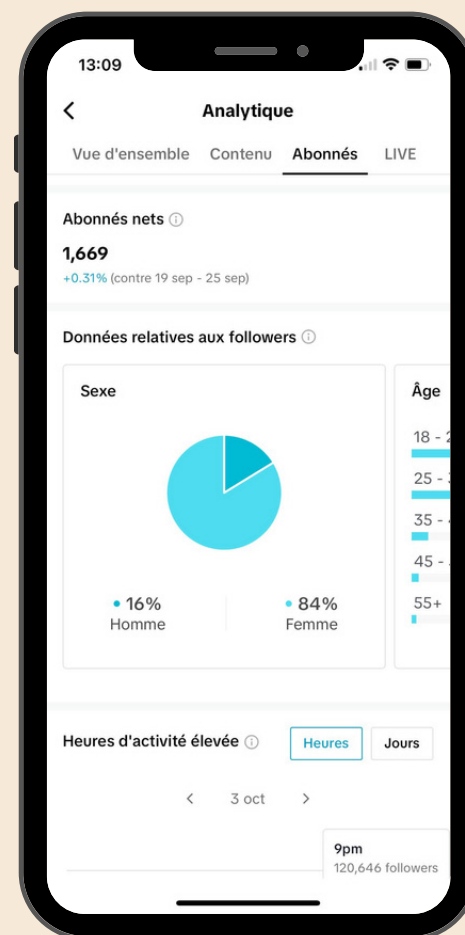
13:09

Analytique

Vue d'ensemble Contenu Abonnés LIVE

Abonnés nets ⓘ

1,669

+0.31% (contre 19 sep - 25 sep)

Données relatives aux followers ⓘ

Sexe

• 16%
Homme

• 84%
Femme

Âge

18 - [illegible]

25 - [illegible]

35 - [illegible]

45 - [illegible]

55+

Heures d'activité élevée ⓘ

Heures

Jours

3 oct

9pm
120,646 followers